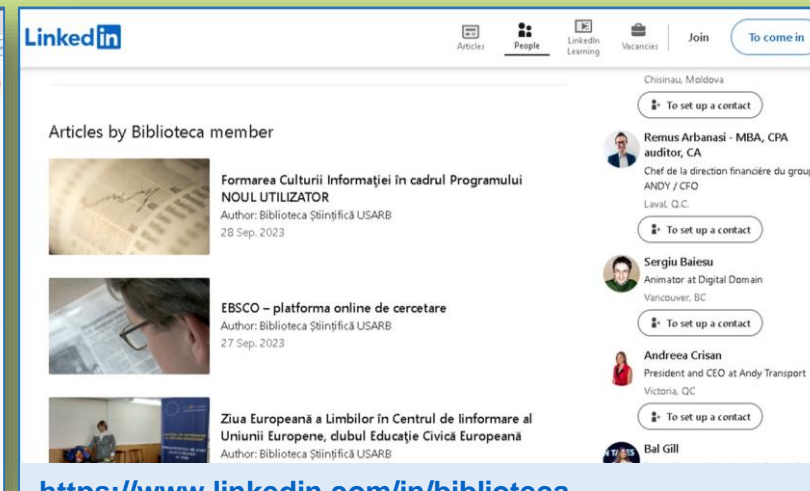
Linked in

Articles People LinkedIn Learning Vacancies Join To come in

Chisinau, Moldova

To set up a contact

Articles by Biblioteca member

Formarea Culturii Informaţiei în cadrul Programului NOUL UTILIZATOR
Author: Biblioteca Ştiinţifică USARB
28 Sep. 2023

EBSCO – platforma online de cercetare
Author: Biblioteca Ştiinţifică USARB
27 Sep. 2023

Ziua Europeană a Limbilor în Centrul de Iinformare al Uniunii Europene, clubul Educaţie Civică Europeană
Author: Biblioteca Ştiinţifică USARB

Remus Arbanasi - MBA, CPA auditor, CA
Chef de la direction financière du group ANDY / CFO
Laval, Q.C.

To set up a contact

Sergiu Baiesu
Animator at Digital Domain
Vancouver, BC

To set up a contact

Andreea Crisan
President and CEO at Andy Transport
Victoria, QC

To set up a contact

Bal Gill

https://www.linkedin.com/in/biblioteca